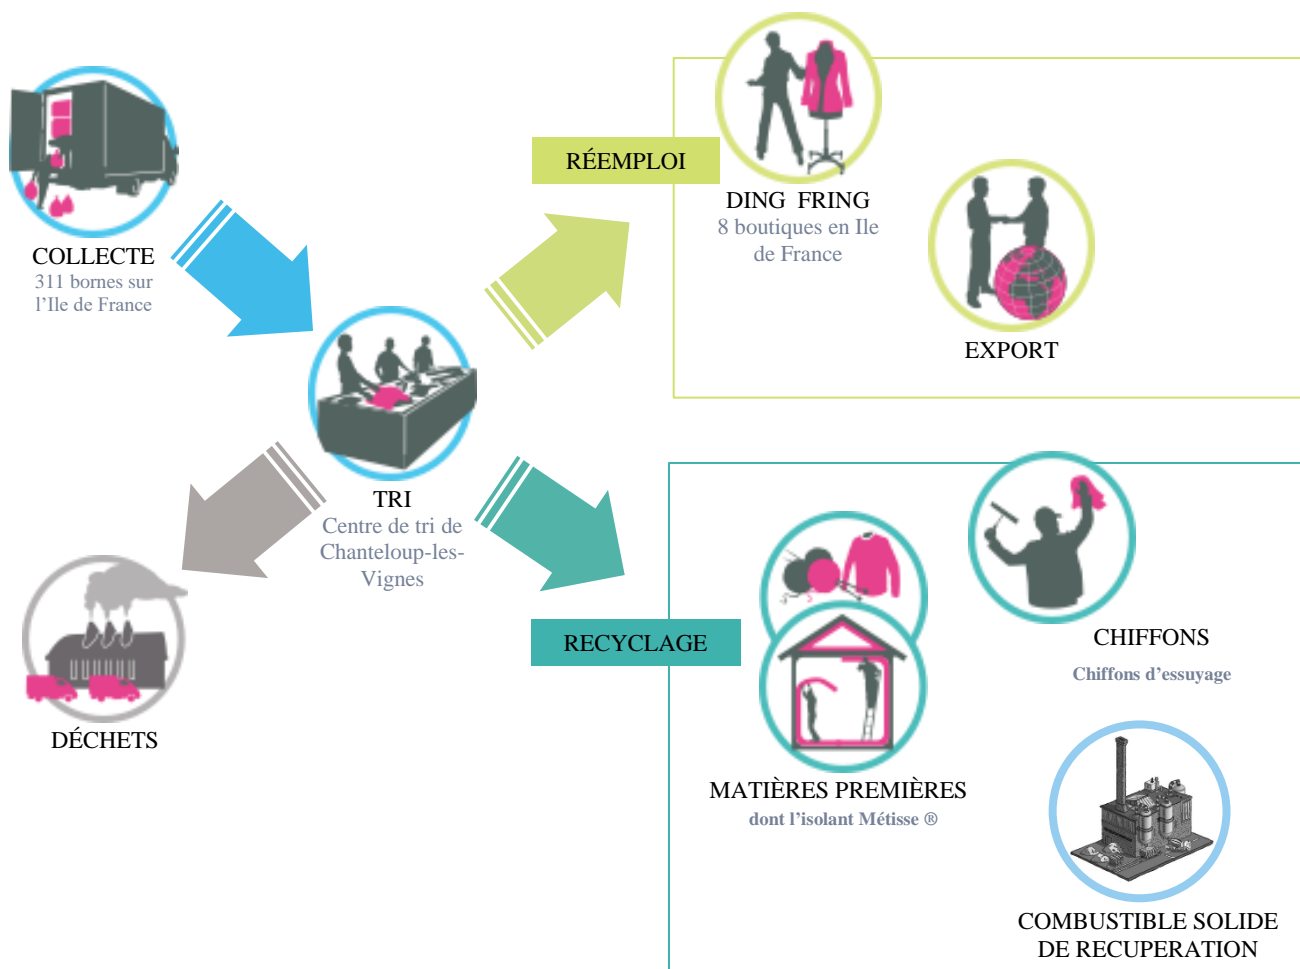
COLLECTE
311 bornes sur l'Ile de France

RÉEMPLOI

DING FRING
8 boutiques en Ile de France

EXPORT

TRI
Centre de tri de Chanteloup-les-Vignes

DÉCHETS

RECYCLAGE

CHIFFONS
Chiffons d'essuyage

MATIÈRES PREMIÈRES
dont l'isolant Métisse ®

COMBUSTIBLE SOLIDE DE RECUPERATION